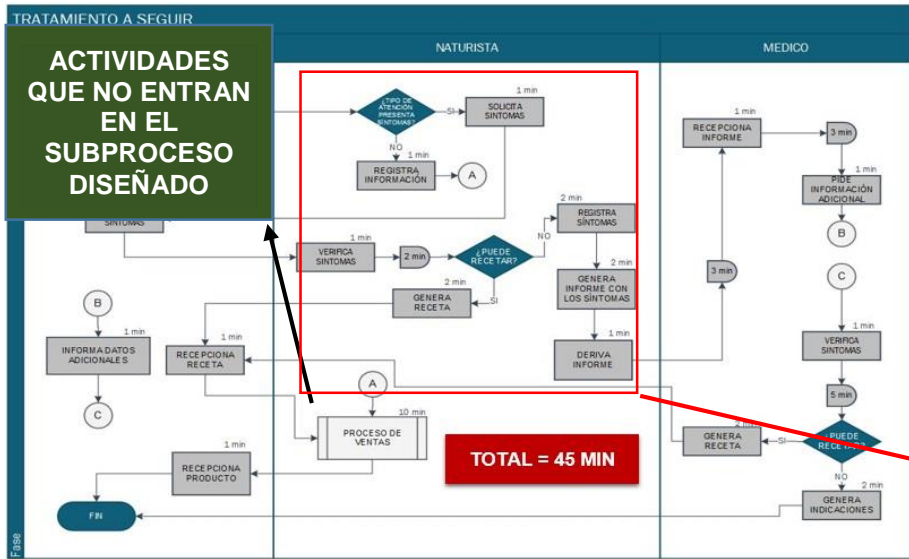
TRATAMIENTO A SEGUIR

ACTIVIDADES QUE NO ENTRAN EN EL SUBPROCESO DISEÑADO

NATURISTA

MEDICO

¿TIPO DE ATENCIÓN PRESENTA SINTOMAS?

SI

1 min

SOLICITA SINTOMAS

NO

1 min

REGISTRA INFORMACIÓN

A

SINTOMAS

1 min

VERIFICA SINTOMAS

2 min

¿PUEDE RECETAR?

NO

2 min

REGISTRA SÍNTOMAS

2 min

GENERA INFORME CON LOS SÍNTOMAS

1 min

DERIVA INFORME

2 min

GENERA RECETA

SI

B

1 min

INFORMA DATOS ADICIONALES

C

1 min

RECEPCIONA RECETA

A

10 min

PROCESO DE VENTAS

TOTAL = 45 MIN

1 min

RECEPCIONA PRODUCTO

FIN

1 min

RECEPCIONA INFORME

3 min

1 min

PIDE INFORMACIÓN ADICIONAL

B

3 min

C

1 min

VERIFICA SINTOMAS

5 min

¿PUEDE RECETAR?

SI

GENERA RECETA

NO

2 min

GENERA INDICACIONES

Fase